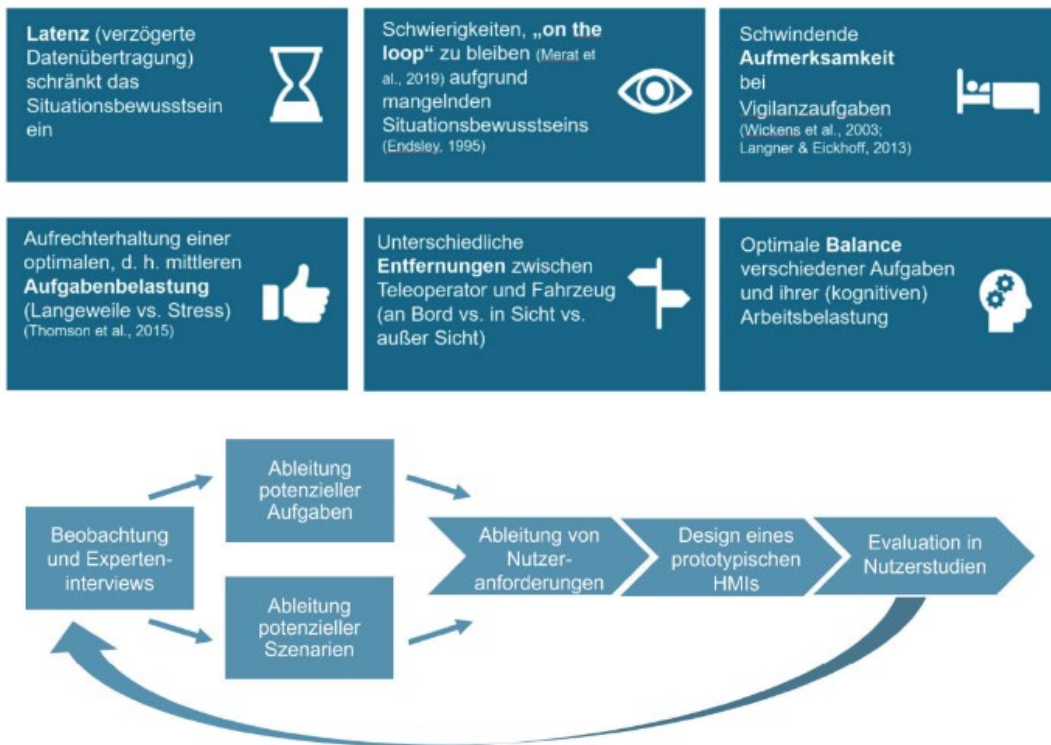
Latenz (verzögerte Datenübertragung) schränkt das Situationsbewusstsein ein

Schwierigkeiten, „on the loop“ zu bleiben (Merat et al., 2019) aufgrund mangelnden Situationsbewusstseins (Endsley, 1995)

Schwindende Aufmerksamkeit bei Vigilanzaufgaben (Wickens et al., 2003; Langner & Eickhoff, 2013)

Aufrechterhaltung einer optimalen, d. h. mittleren Aufgabenbelastung (Langeweile vs. Stress) (Thomson et al., 2015)

Unterschiedliche Entfernungen zwischen Teleoperator und Fahrzeug (an Bord vs. in Sicht vs. außer Sicht)

Optimale Balance verschiedener Aufgaben und ihrer (kognitiven) Arbeitsbelastung

Beobachtung und Experteninterviews

Ableitung potenzieller Aufgaben

Ableitung potenzieller Szenarien

Ableitung von Nutzeranforderungen

Design eines prototypischen HMIs

Evaluation in Nutzerstudien